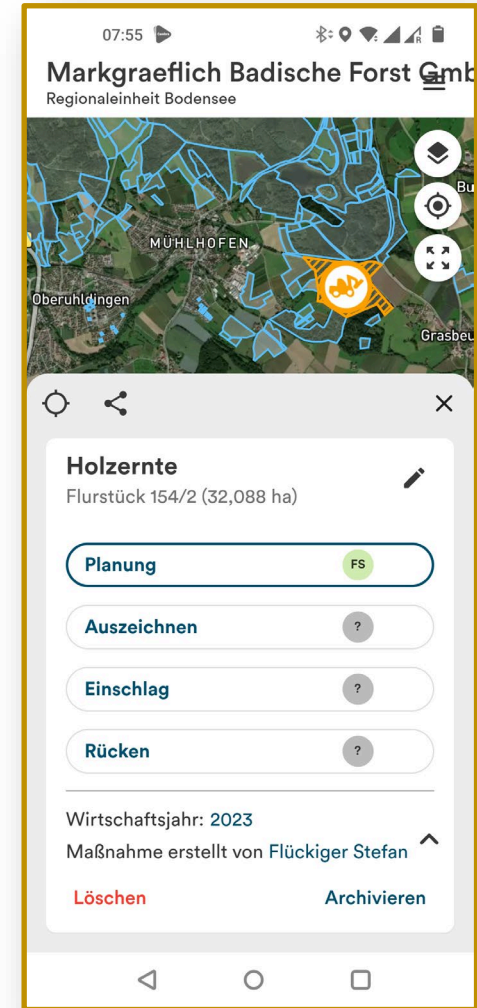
07:55

Markgraeflich Badische Forst Gmb
Regionaleinheit Bodensee

Bu
MÜHLHOFEN
Oberuhldingen
Grasbeu

Holzernte
Flurstück 154/2 (32,088 ha)

Planung FS
Auszeichnen ?
Einschlag ?
Rücken ?

Wirtschaftsjahr: 2023
Maßnahme erstellt von Flückiger Stefan

Löschen
Archivieren